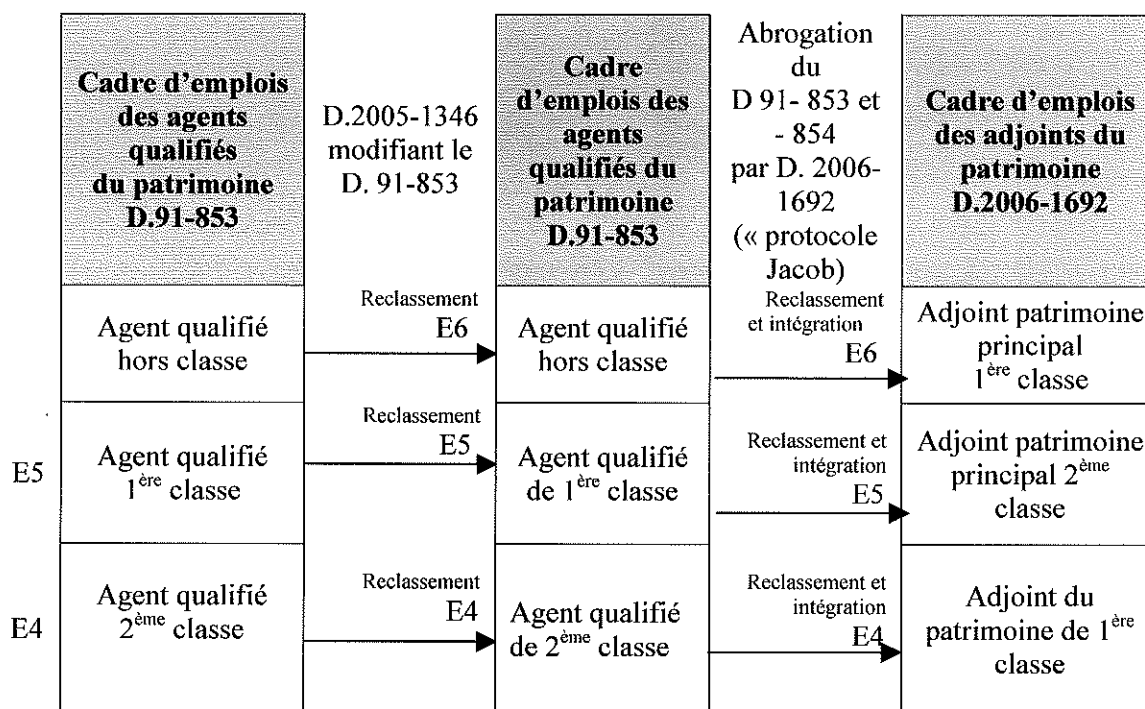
|  | Cadre d'emplois des agents qualifiés du patrimoine D.91-853 | D.2005-1346 modifiant le D. 91-853 | Cadre d'emplois des agents qualifiés du patrimoine D.91-853 | Abrogation du D 91- 853 et - 854 par D. 2006-1692 (« protocole Jacob) | Cadre d'emplois des adjoints du patrimoine D.2006-1692 |
|---|---|---|---|---|---|
|  | Agent qualifié hors classe | Reclassement E6 | Agent qualifié hors classe | Reclassement et intégration E6 | Adjoint patrimoine principal 1$^{ère}$ classe |
| E5 | Agent qualifié 1$^{ère}$ classe | Reclassement E5 | Agent qualifié de 1$^{ère}$ classe | Reclassement et intégration E5 | Adjoint patrimoine principal 2$^{ème}$ classe |
| E4 | Agent qualifié 2$^{ème}$ classe | Reclassement E4 | Agent qualifié de 2$^{ème}$ classe | Reclassement et intégration E4 | Adjoint du patrimoine de 1$^{ère}$ classe |